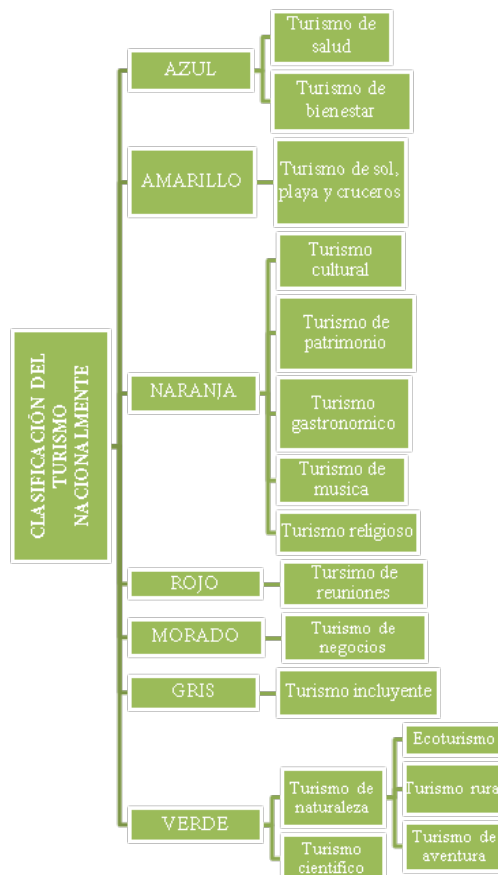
CLASIFICACIÓN DEL TURISMO NACIONALMENTE

AZUL
Turismo de salud
Turismo de bienestar

AMARILLO
Turismo de sol, playa y cruceros

NARANJA
Turismo cultural
Turismo de patrimonio
Turismo gastronomico
Turismo de musica
Turismo religioso

ROJO
Tursimo de reuniones

MORADO
Turismo de negocios

GRIS
Turismo incluyente

VERDE
Turismo de naturaleza
Ecoturismo
Turismo rura
Turismo de aventura
Turismo cientifico